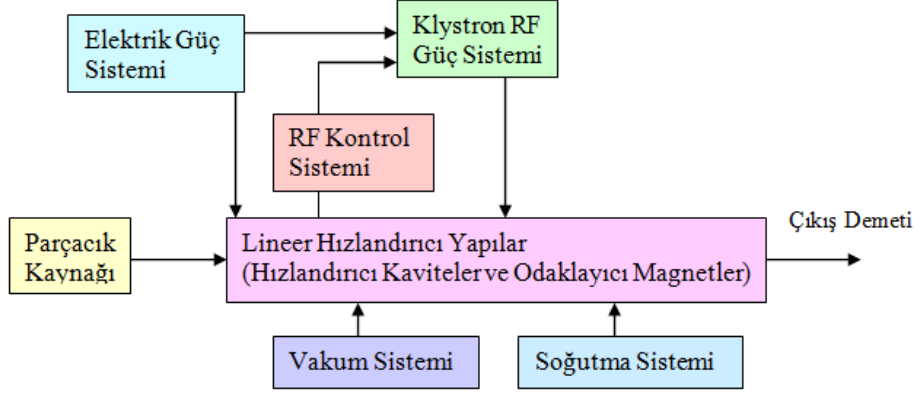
Elektrik Güç Sistemi

Klystron RF Güç Sistemi

RF Kontrol Sistemi

Parçacık Kaynağı

Lineer Hızlandırıcı Yapılar (Hızlandırıcı Kaviteler ve Odaklayıcı Magnetler)

Çıkış Demeti

Vakum Sistemi

Soğutma Sistemi